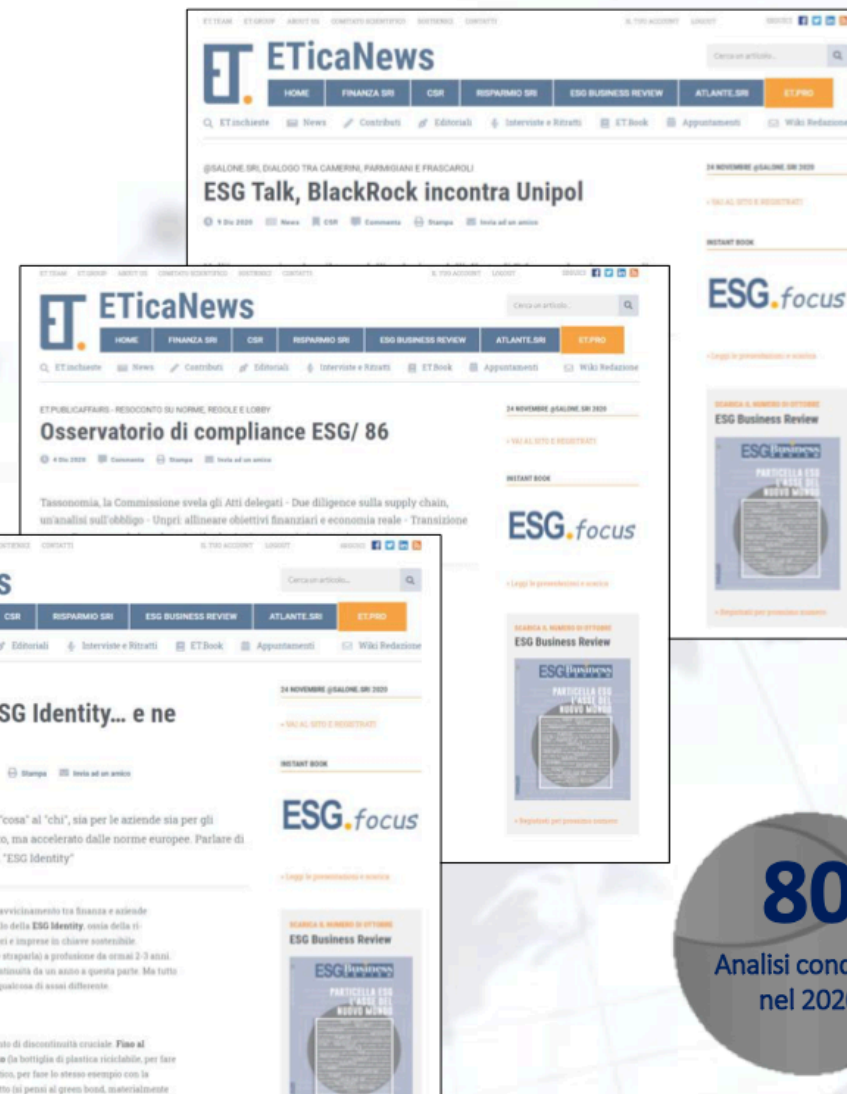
ET.TEAM ET.GROUP ABOUT US COMITATO SCIENTIFICO SOSTIENICI CONTATTI IL TUO ACCOUNT LOGOUT

ETicaNews

Cerca un articolo...

HOME FINANZA SRI CSR RISPARMIO SRI ESG BUSINESS REVIEW ATLANTE.SRI ET.PRO

ET.inchieste News Contributi Editoriali Interviste e Ritratti ET.Book Appuntamenti Wiki Redazione

@SALONE.SRI, DIALOGO TRA CAMERINI, PARMIGIANI E FRASCAROLI

ESG Talk, BlackRock incontra Unipol

9 Dic 2020 News CSR Commenta Stampa Invia ad un amico

24 NOVEMBRE @SALONE.SRI 2020

» VAI AL SITO E REGISTRATI

INSTANT BOOK

ESG.focus

» Leggi la presentazione e scarica

SCARICA IL NUMERO DI OTTOBRE

ESG Business Review

ET.TEAM ET.GROUP ABOUT US COMITATO SCIENTIFICO SOSTIENICI CONTATTI IL TUO ACCOUNT LOGOUT

ETicaNews

Cerca un articolo...

HOME FINANZA SRI CSR RISPARMIO SRI ESG BUSINESS REVIEW ATLANTE.SRI ET.PRO

ET.inchieste News Contributi Editoriali Interviste e Ritratti ET.Book Appuntamenti Wiki Redazione

ET.PUBLICAFFAIRS - RESOCONTO SU NORME, REGOLE E LOBBY

Osservatorio di compliance ESG/ 86

4 Dic 2020 Commenta Stampa Invia ad un amico

Tassonomia, la Commissione svela gli Atti delegati - Due diligence sulla supply chain, un'analisi sull'obbligo - Unpri: allineare obiettivi finanziari e economia reale - Transizione

24 NOVEMBRE @SALONE.SRI 2020

» VAI AL SITO E REGISTRATI

INSTANT BOOK

ESG.focus

» Leggi la presentazione e scarica

SCARICA IL NUMERO DI OTTOBRE

ESG Business Review

SOSTIENICI CONTATTI IL TUO ACCOUNT LOGOUT

S

Cerca un articolo...

CSR RISPARMIO SRI ESG BUSINESS REVIEW ATLANTE.SRI ET.PRO

Editoriali Interviste e Ritratti ET.Book Appuntamenti Wiki Redazione

SG Identity… e ne

Stampa Invia ad un amico

"cosa" al "chi", sia per le aziende sia per gli o, ma accelerato dalle norme europee. Parlare di "ESG Identity"

24 NOVEMBRE @SALONE.SRI 2020

» VAI AL SITO E REGISTRATI

INSTANT BOOK

ESG.focus

» Leggi la presentazione e scarica

SCARICA IL NUMERO DI OTTOBRE

ESG Business Review

80

Analisi cond nel 2020